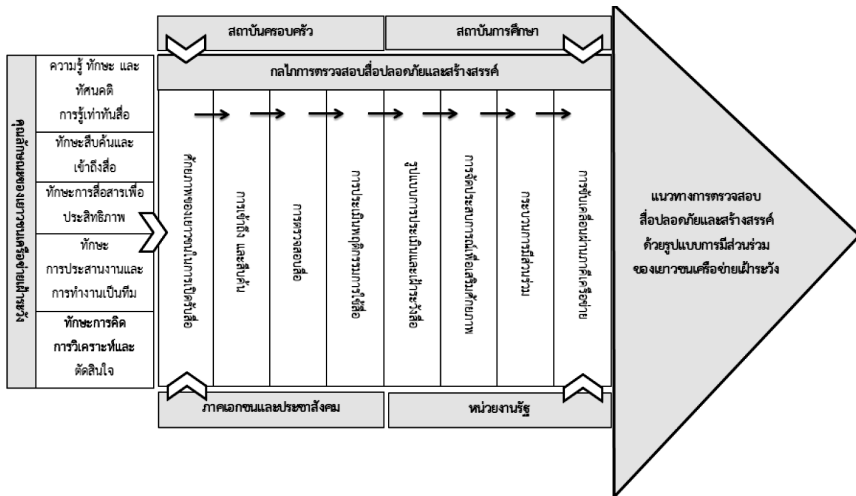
สถาบันครอบครัว

สถาบันการศึกษา

กลไกการตรวจสอบสื่อปลอดภัยและสร้างสรรค์

คุณลักษณะของเยาวชนเครือข่ายเฝ้าระวัง

ความรู้ ทักษะ และทัศนคติ การรู้เท่าทันสื่อ

ทักษะสืบค้นและเข้าถึงสื่อ

ทักษะการสื่อสารเพื่อประสิทธิภาพ

ทักษะ การประสานงานและการทำงานเป็นทีม

ทักษะการคิด การวิเคราะห์และตัดสินใจ

ศึกษาพฤติกรรมการเปิดรับสื่อ

การเข้าถึง และสืบค้น

การตรวจสอบสื่อ

การประเมินคุณภาพการใช้สื่อ

รูปแบบการประเมินและเฝ้าระวังสื่อ

การจัดประสบการณ์เพื่อเสริมศักยภาพ

กระบวนการมีส่วนร่วม

การขับเคลื่อนผ่านภาคีเครือข่าย

แนวทางการตรวจสอบ สื่อปลอดภัยและสร้างสรรค์ ด้วยรูปแบบการมีส่วนร่วม ของเยาวชนเครือข่ายเฝ้าระวัง

ภาคเอกชนและประชาสังคม

หน่วยงานรัฐ